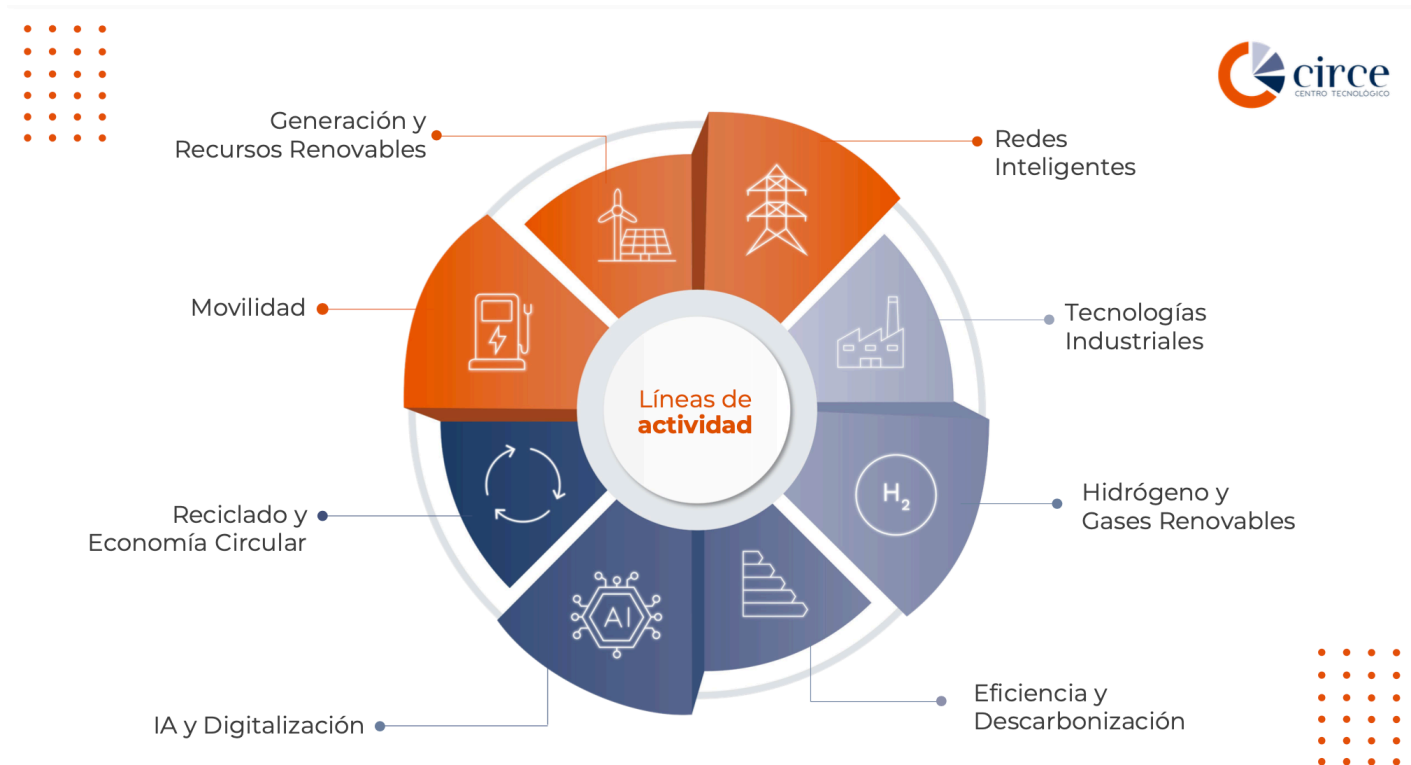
circe
CENTRO TECNOLÓGICO

Generación y Recursos Renovables

Redes Inteligentes

Movilidad

Tecnologías Industriales

Líneas de actividad

$H_2$

Hidrógeno y Gases Renovables

Reciclado y Economía Circular

AI

IA y Digitalización

Eficiencia y Descarbonización